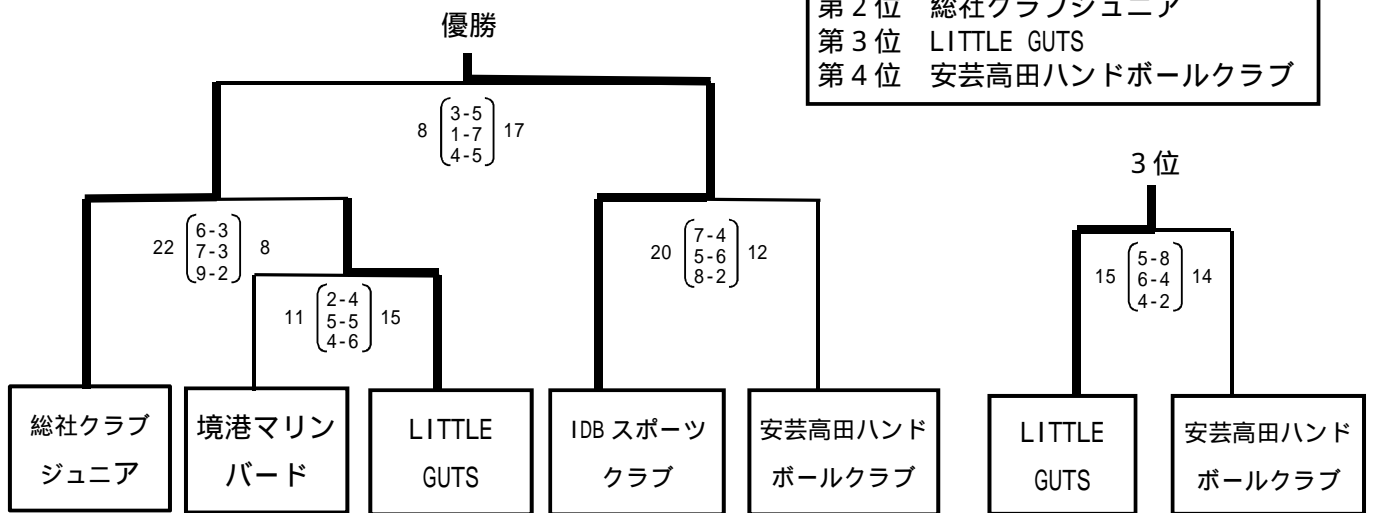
第２位　総社クラブジュニア
第３位　LITTLE GUTS
第４位　安芸高田ハンドボールクラブ

優勝

8 $\begin{pmatrix} 3-5 \\ 1-7 \\ 4-5 \end{pmatrix}$ 17

22 $\begin{pmatrix} 6-3 \\ 7-3 \\ 9-2 \end{pmatrix}$ 8

11 $\begin{pmatrix} 2-4 \\ 5-5 \\ 4-6 \end{pmatrix}$ 15

20 $\begin{pmatrix} 7-4 \\ 5-6 \\ 8-2 \end{pmatrix}$ 12

総社クラブジュニア

境港マリンバード

LITTLE GUTS

IDB スポーツクラブ

安芸高田ハンドボールクラブ

３位

15 $\begin{pmatrix} 5-8 \\ 6-4 \\ 4-2 \end{pmatrix}$ 14

LITTLE GUTS

安芸高田ハンドボールクラブ